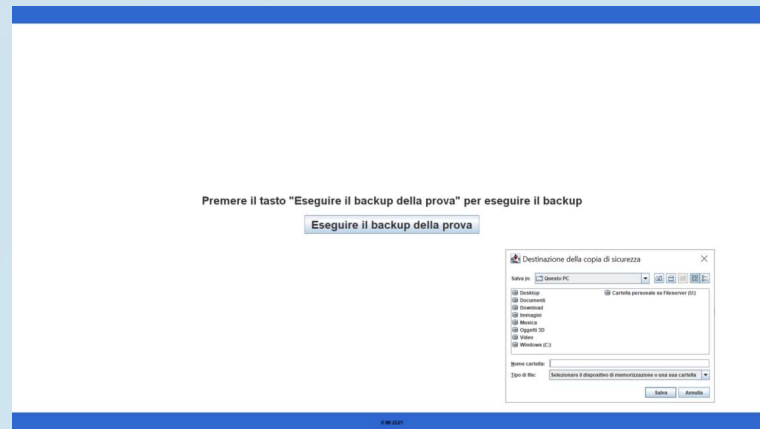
Premere il tasto "Eseguire il backup della prova" per eseguire il backup

Eseguire il backup della prova

Destinazione della copia di sicurezza

Salva in: Questo PC

Desktop
Documenti
Download
Immagini
Musica
Oggetti 3D
Video
Windows (C:)

Cartella personale su Fileserver (U:)

Nome cartella:

Tipo di file: Selezionare il dispositivo di memorizzazione o una sua cartella

Salva Annulla

© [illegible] 2021